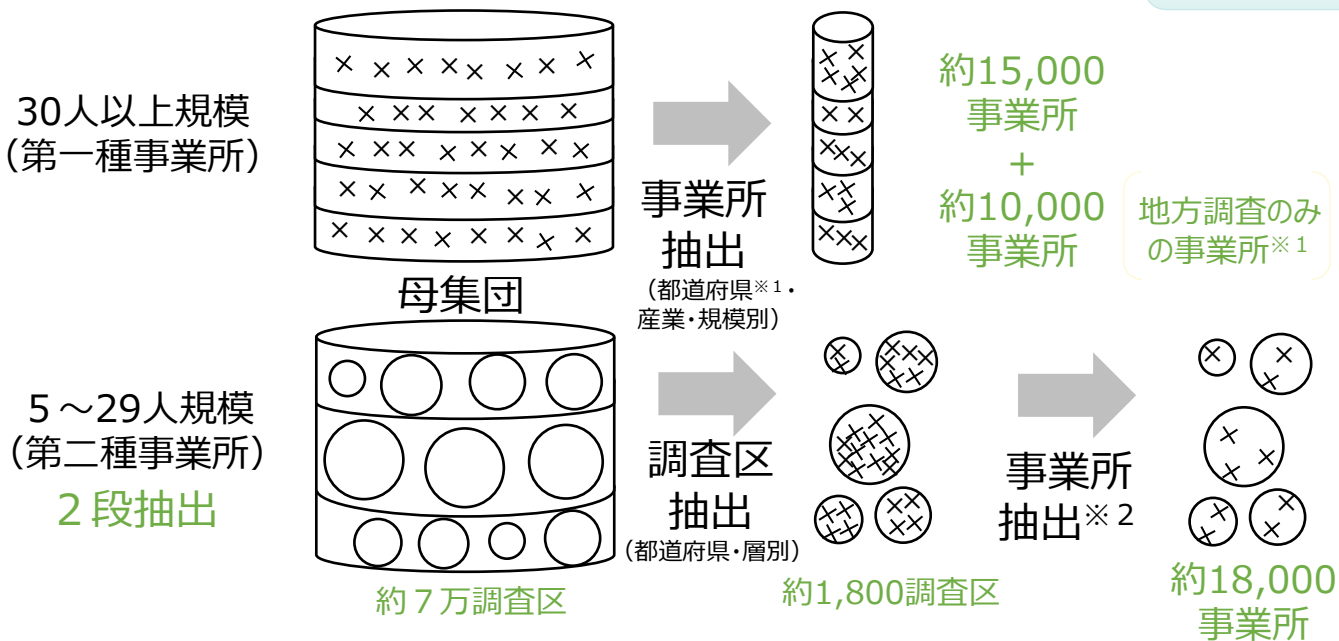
30人以上規模
（第一種事業所）

母集団

事業所
抽出
（都道府県※１・産業・規模別）

約15,000
事業所
＋
約10,000
事業所

地方調査のみの事業所※１

５～29人規模
（第二種事業所）
２段抽出

調査区
抽出
（都道府県・層別）

事業所
抽出※２

約７万調査区

約1,800調査区

約18,000
事業所